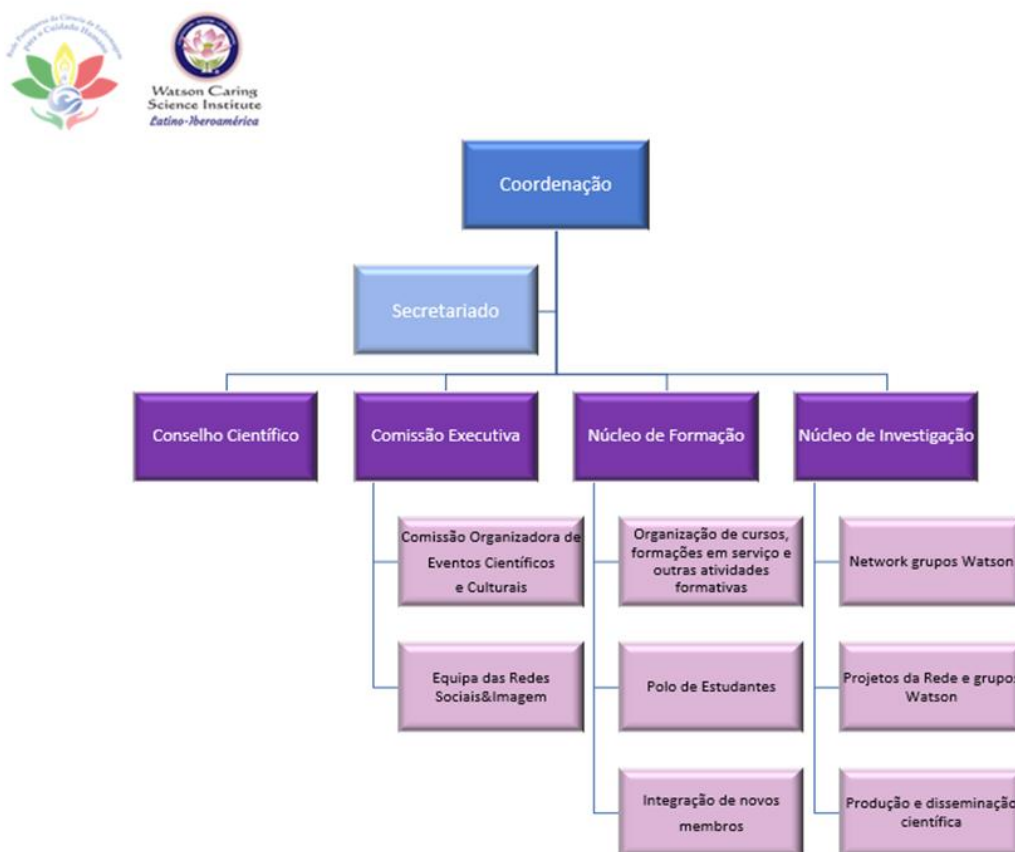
Rede Portuguesa de Ciência de Enfermagem para o Cuidado Humano

Watson Caring Science Institute
Latino-Iberoamérica

Coordenação

Secretariado

Conselho Científico

Comissão Executiva

Núcleo de Formação

Núcleo de Investigação

Comissão Organizadora de Eventos Científicos e Culturais

Equipa das Redes Sociais&Imagem

Organização de cursos, formações em serviço e outras atividades formativas

Polo de Estudantes

Integração de novos membros

Network grupos Watson

Projetos da Rede e grupos Watson

Produção e disseminação científica